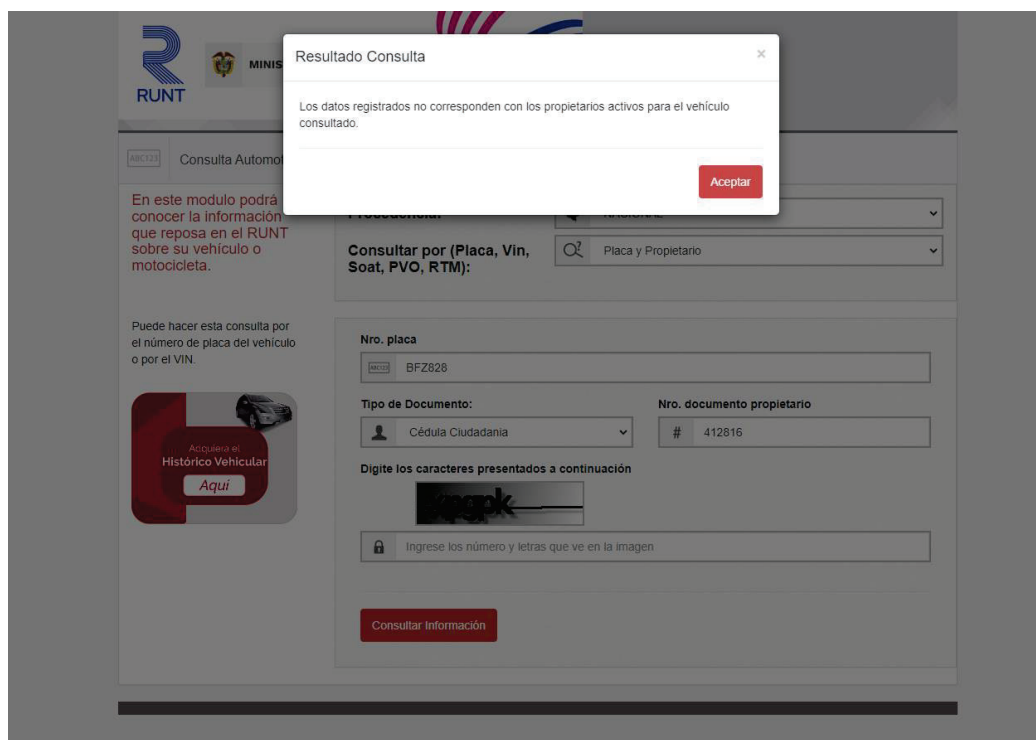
RUNT

MINIS

Resultado Consulta

×

Los datos registrados no corresponden con los propietarios activos para el vehículo consultado.

Aceptar

ABC123 Consulta Automot

En este modulo podrá conocer la información que reposa en el RUNT sobre su vehículo o motocicleta.

Procedencia:

NACIONAL

Consultar por (Placa, Vin, Soat, PVO, RTM):

Placa y Propietario

Puede hacer esta consulta por el número de placa del vehículo o por el VIN.

Adquiera el Histórico Vehicular Aquí

Nro. placa

ABC123 BFZ828

Tipo de Documento:

Cédula Ciudadania

Nro. documento propietario

# 412816

Digite los caracteres presentados a continuación

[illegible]

Ingrese los número y letras que ve en la imagen

Consultar Información